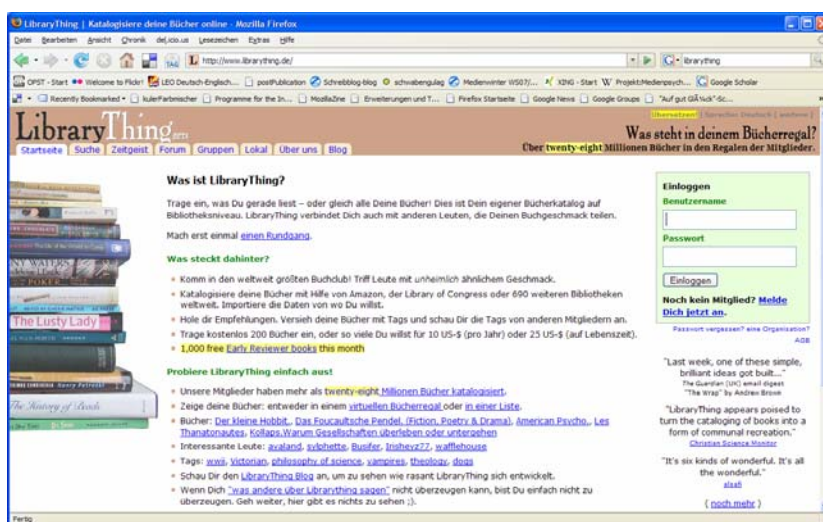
LibraryThing | Katalogisiere deine Bücher online - Mozilla Firefox

Datei Bearbeiten Ansicht Chronik del.icio.us Lesezeichen Extras Hilfe

http://www.librarything.de/

librarything

OPST - Start Welcome to Flickr! LEO Deutsch-Englisch... postPublication Schreibblog-blog schwabengulag Medienwinter WS07/... XING - Start Projekt:Medienpsych... Google Scholar

Recently Bookmarked kulerFarbmischer Programme for the In... MozillaZine Erweiterungen und T... Firefox Startseite Google News Google Groups "Auf gut GlÃ¼ck"-Sc...

LibraryThing.de

Übersetzen! Sprache: Deutsch | wechseln

Was steht in deinem Bücherregal?

Über twenty-eight Millionen Bücher in den Regalen der Mitglieder.

Startseite Suche Zeitgeist Forum Gruppen Lokal Über uns Blog

Was ist LibraryThing?

Trage ein, was Du gerade liest – oder gleich alle Deine Bücher! Dies ist Dein eigener Bücherkatalog auf Bibliotheksniveau. LibraryThing verbindet Dich auch mit anderen Leuten, die Deinen Buchgeschmack teilen.

Mach erst einmal einen Rundgang.

Was steckt dahinter?

- Komm in den weltweit größten Buchclub! Triff Leute mit unheimlich ähnlichem Geschmack.
- Katalogisiere deine Bücher mit Hilfe von Amazon, der Library of Congress oder 690 weiteren Bibliotheken weltweit. Importiere die Daten von wo Du willst.
- Hole dir Empfehlungen. Versieh deine Bücher mit Tags und schau Dir die Tags von anderen Mitgliedern an.
- Trage kostenlos 200 Bücher ein, oder so viele Du willst für 10 US-$ (pro Jahr) oder 25 US-$ (auf Lebenszeit).
- 1,000 free Early Reviewer books this month

Probiere LibraryThing einfach aus!

- Unsere Mitglieder haben mehr als twenty-eight Millionen Bücher katalogisiert.
- Zeige deine Bücher: entweder in einem virtuellen Bücherregal oder in einer Liste.
- Bücher: Der kleine Hobbit, Das Foucaultsche Pendel, (Fiction, Poetry & Drama), American Psycho., Les Thanatonautes, Kollaps. Warum Gesellschaften überleben oder untergehen
- Interessante Leute: avaland, sylphette, Busifer, Irisheyz77, wafflehouse
- Tags: wwii, Victorian, philosophy of science, vampires, theology, dogs
- Schau Dir den LibraryThing Blog an, um zu sehen wie rasant LibraryThing sich entwickelt.
- Wenn Dich "was andere über Librarything sagen" nicht überzeugen kann, bist Du einfach nicht zu überzeugen. Geh weiter, hier gibt es nichts zu sehen ;).

Einloggen
Benutzername
Passwort
Einloggen
Noch kein Mitglied? Melde Dich jetzt an.
Passwort vergessen? eine Organisation? AGB

"Last week, one of these simple, brilliant ideas got built..."
The Guardian (UK) email digest "The Wrap" by Andrew Brown

"LibraryThing appears poised to turn the cataloging of books into a form of communal recreation."
Christian Science Monitor

"It's six kinds of wonderful. It's all the wonderful."
alsafi

( noch mehr )

The Lusty Lady
The History of Rock

Fertig